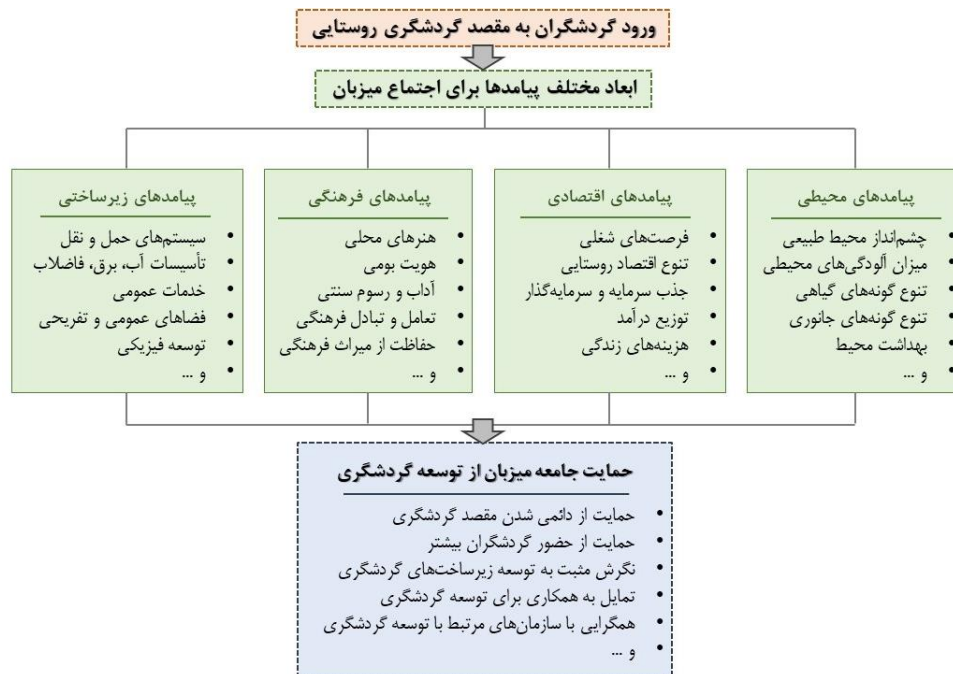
ورود گردشگران به مقصد گردشگری روستایی

ابعاد مختلف پیامدها برای اجتماع میزبان

پیامدهای محیطی
- چشم‌انداز محیط طبیعی
- میزان آلودگی‌های محیطی
- تنوع گونه‌های گیاهی
- تنوع گونه‌های جانوری
- بهداشت محیط
- و ...

پیامدهای اقتصادی
- فرصت‌های شغلی
- تنوع اقتصاد روستایی
- جذب سرمایه و سرمایه‌گذار
- توزیع درآمد
- هزینه‌های زندگی
- و ...

پیامدهای فرهنگی
- هنرهای محلی
- هویت بومی
- آداب و رسوم سنتی
- تعامل و تبادل فرهنگی
- حفاظت از میراث فرهنگی
- و ...

پیامدهای زیرساختی
- سیستم‌های حمل و نقل
- تأسیسات آب، برق، فاضلاب
- خدمات عمومی
- فضاهای عمومی و تفریحی
- توسعه فیزیکی
- و ...

حمایت جامعه میزبان از توسعه گردشگری
- حمایت از دائمی شدن مقصد گردشگری
- حمایت از حضور گردشگران بیشتر
- نگرش مثبت به توسعه زیرساخت‌های گردشگری
- تمایل به همکاری برای توسعه گردشگری
- همگرایی با سازمان‌های مرتبط با توسعه گردشگری
- و ...